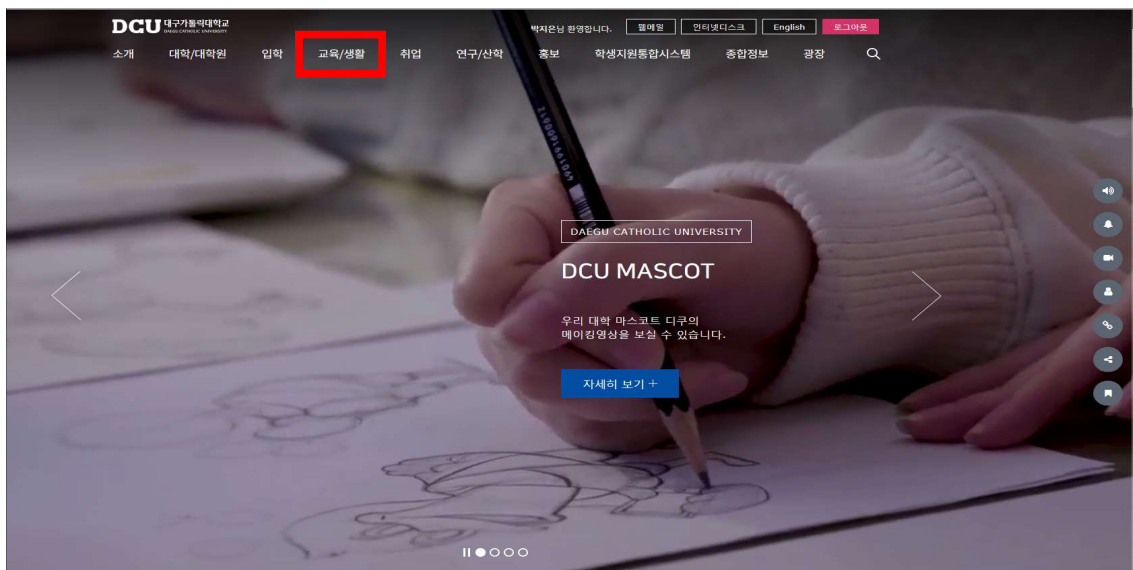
DCU 대구가톨릭대학교
DAEGU CATHOLIC UNIVERSITY

박지은님 환영합니다. 웹메일 인터넷디스크 English 로그아웃

소개 대학/대학원 입학 교육/생활 취업 연구/산학 홍보 학생지원통합시스템 종합정보 광장

DAEGU CATHOLIC UNIVERSITY

DCU MASCOT

우리 대학 마스코트 디쿠의
메이킹영상을 보실 수 있습니다.

자세히 보기 +